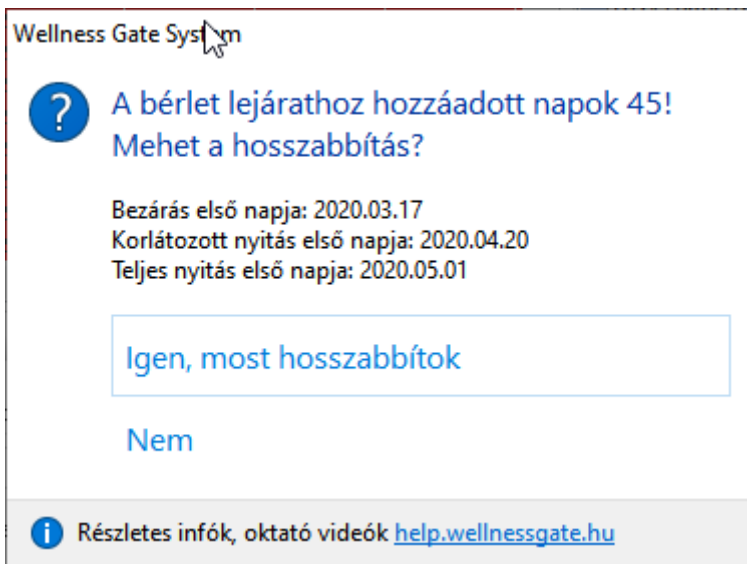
Wellness Gate System

?

A bérlet lejárathoz hozzáadott napok 45!
Mehet a hosszabbítás?

Bezárás első napja: 2020.03.17
Korlátozott nyitás első napja: 2020.04.20
Teljes nyitás első napja: 2020.05.01

Igen, most hosszabbítok

Nem

i Részletes infók, oktató videók help.wellnessgate.hu